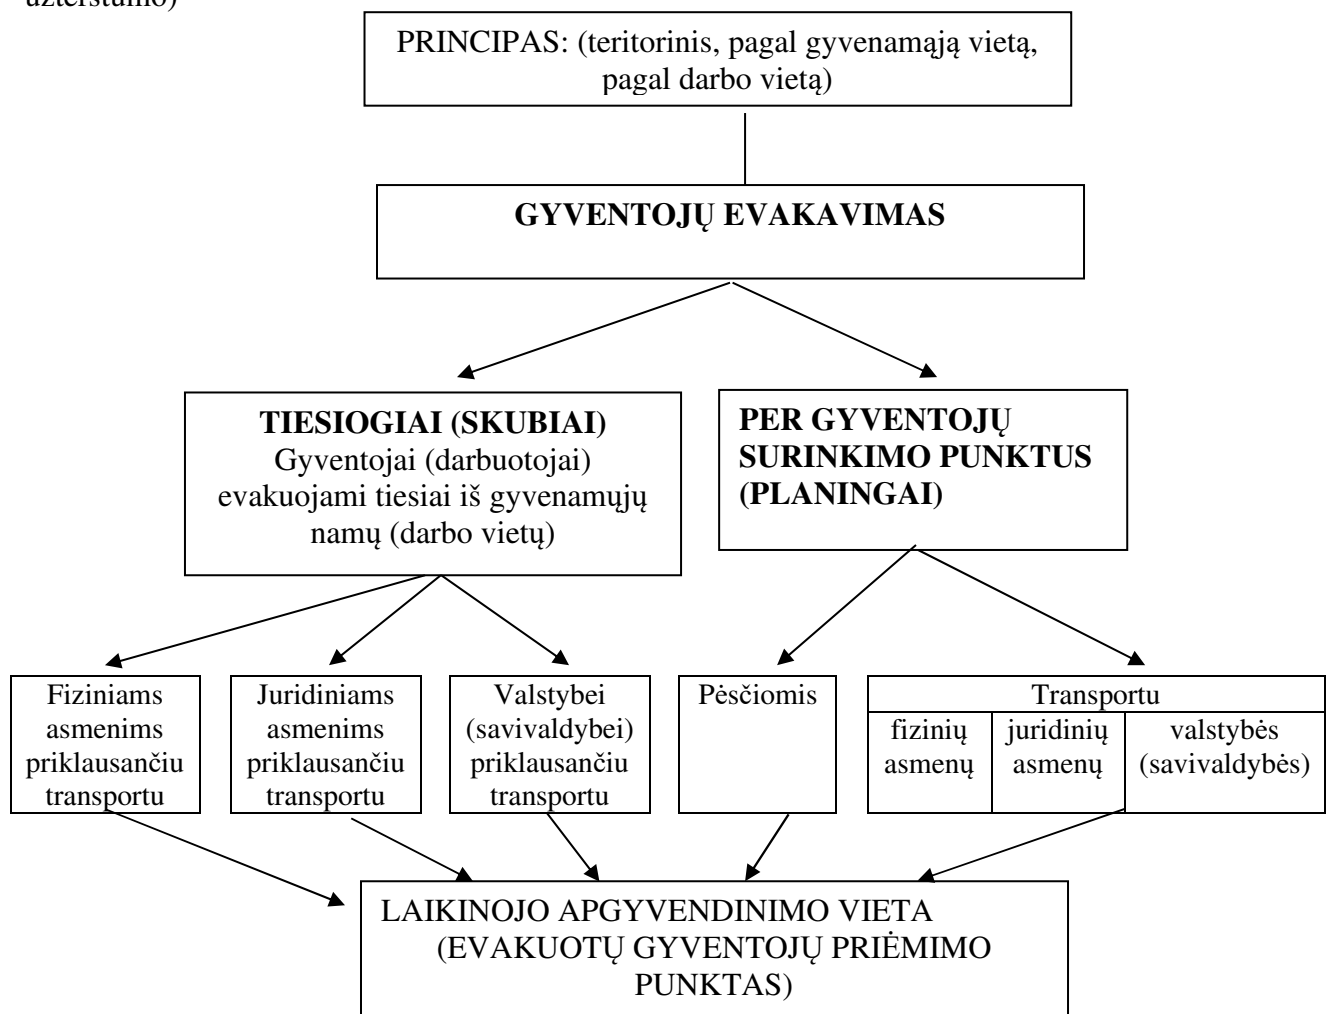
užterštumo)

PRINCIPAS: (teritorinis, pagal gyvenamąją vietą, pagal darbo vietą)

GYVENTOJŲ EVAKAVIMAS

TIESIOGIAI (SKUBIAI)
Gyventojai (darbuotojai) evakuojami tiesiai iš gyvenamųjų namų (darbo vietų)

PER GYVENTOJŲ SURINKIMO PUNKTUS (PLANINGAI)

Fiziniams asmenims priklausančiu transportu

Juridiniams asmenims priklausančiu transportu

Valstybei (savivaldybei) priklausančiu transportu

Pėsčiomis

| Transportu | | |
|---|---|---|
| fizinių asmenų | juridinių asmenų | valstybės (savivaldybės) |

LAIKINOJO APGYVENDINIMO VIETA (EVAKUOTŲ GYVENTOJŲ PRIĖMIMO PUNKTAS)